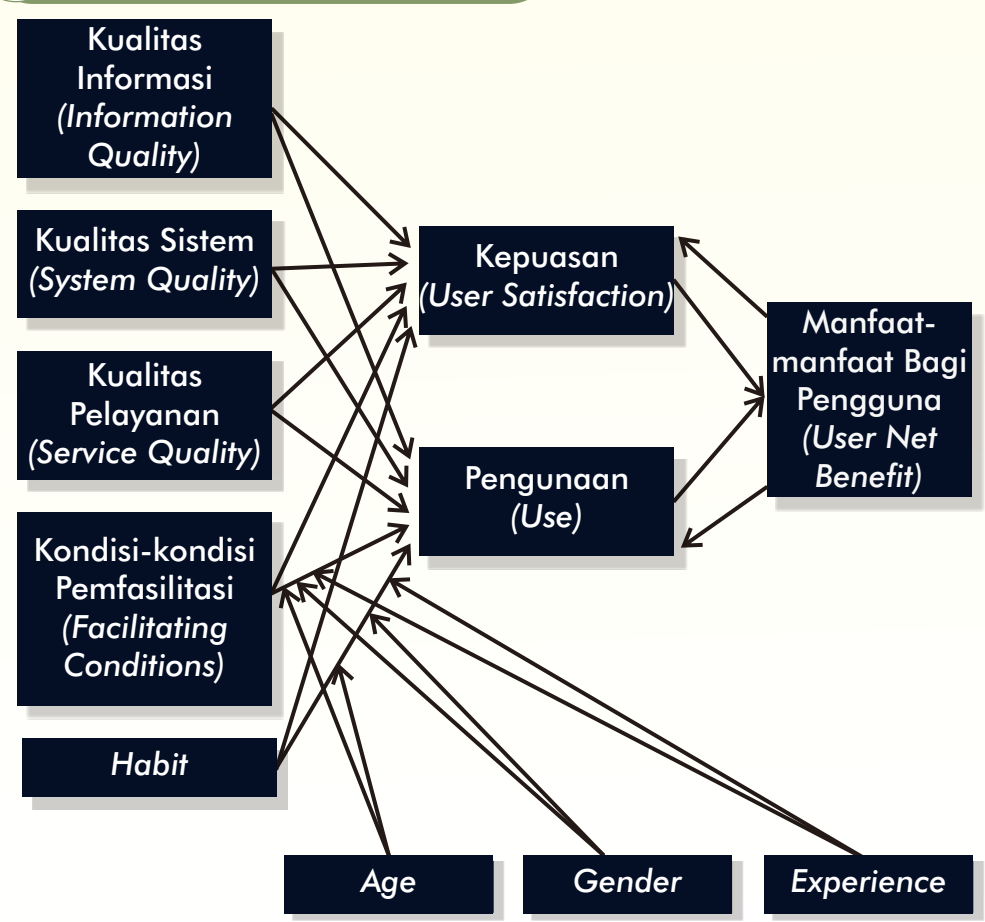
Kualitas Informasi (Information Quality)

Kualitas Sistem (System Quality)

Kualitas Pelayanan (Service Quality)

Kondisi-kondisi Pemfasilitasi (Facilitating Conditions)

Habit

Kepuasan (User Satisfaction)

Pengunaan (Use)

Manfaat-manfaat Bagi Pengguna (User Net Benefit)

Age

Gender

Experience